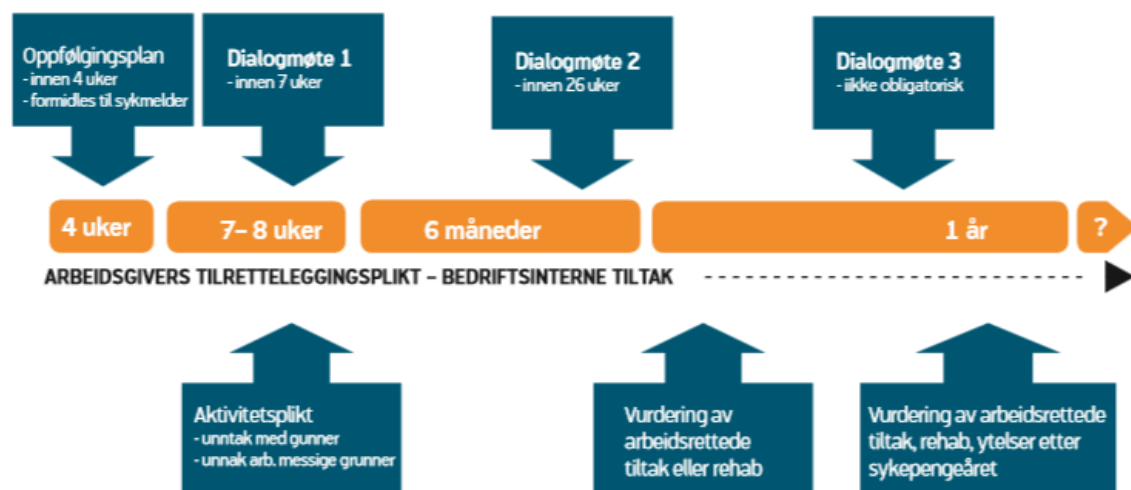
Oppfølgingsplan
- innen 4 uker
- formidles til sykmelder

Dialogmøte 1
- innen 7 uker

Dialogmøte 2
- innen 26 uker

Dialogmøte 3
- ikke obligatorisk

4 uker

7– 8 uker

6 måneder

1 år

?

ARBEIDSGIVERS TILRETTELEGGINGSPLIKT – BEDRIFTSINTERNE TILTAK

Aktivitetsplikt
- unntak med gunner
- unnak arb. messige grunner

Vurdering av arbeidsrettede tiltak eller rehab

Vurdering av arbeidsrettede tiltak, rehab, ytelser etter sykepengeåret